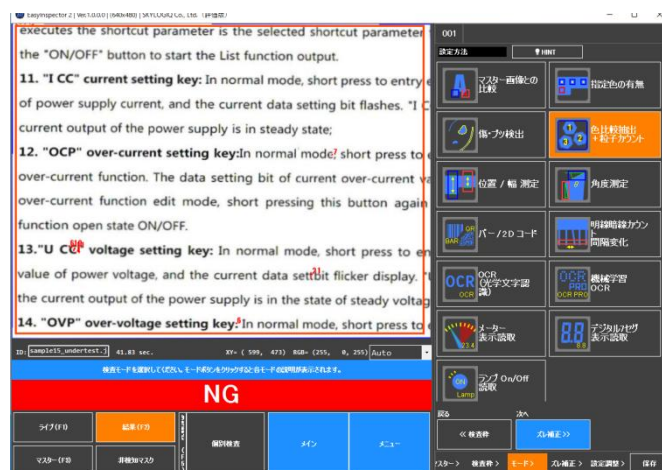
EasyInspector 2 | Ver.1.0.0.0 | (640x480) | SAYCOUGQ Co., Ltd. (評価版)

executes the shortcut parameter is the selected shortcut parameter the "ON/OFF" button to start the List function output.

11. "I CC" current setting key: In normal mode, short press to entry of power supply current, and the current data setting bit flashes. "I C current output of the power supply is in steady state;

12. "OCP" over-current setting key:In normal mode, short press to over-current function. The data setting bit of current over-current va over-current function edit mode, short pressing this button again function open state ON/OFF.

13."U CC" voltage setting key: In normal mode, short press to en value of power voltage, and the current data setbit flicker display. the current output of the power supply is in the state of steady voltag

14. "OVP" over-voltage setting key:In normal mode, short press to

ID: sample15_undertest.j 41.83 sec. XY= ( 599, 473) RGB= (255, 0, 255) Auto

検査モードを選択してください。モードボタンをクリックすると各モードの説明が表示されます。

NG

ライブ(F8) 結果(F3) 個別検査 メイン メニュー

マスター(F8) 非検知マスク

001

設定方法 HINT

マスター画像との比較

指定色の有無

傷・ブツ検出

色比較検出+粒子カウント

位置 / 幅 測定

角度測定

バー / 2D コード

明線暗線カウント間隔変化

OCR (光学文字認識)

機械学習 OCR

メーター表示読取

デジタルセグ表示読取

ランプ On/Off 読取

戻る 次へ

<< 検査枠

ズレ補正>>

マスター > 検査枠 > モード > ズレ補正 > 設定調整 > 保存